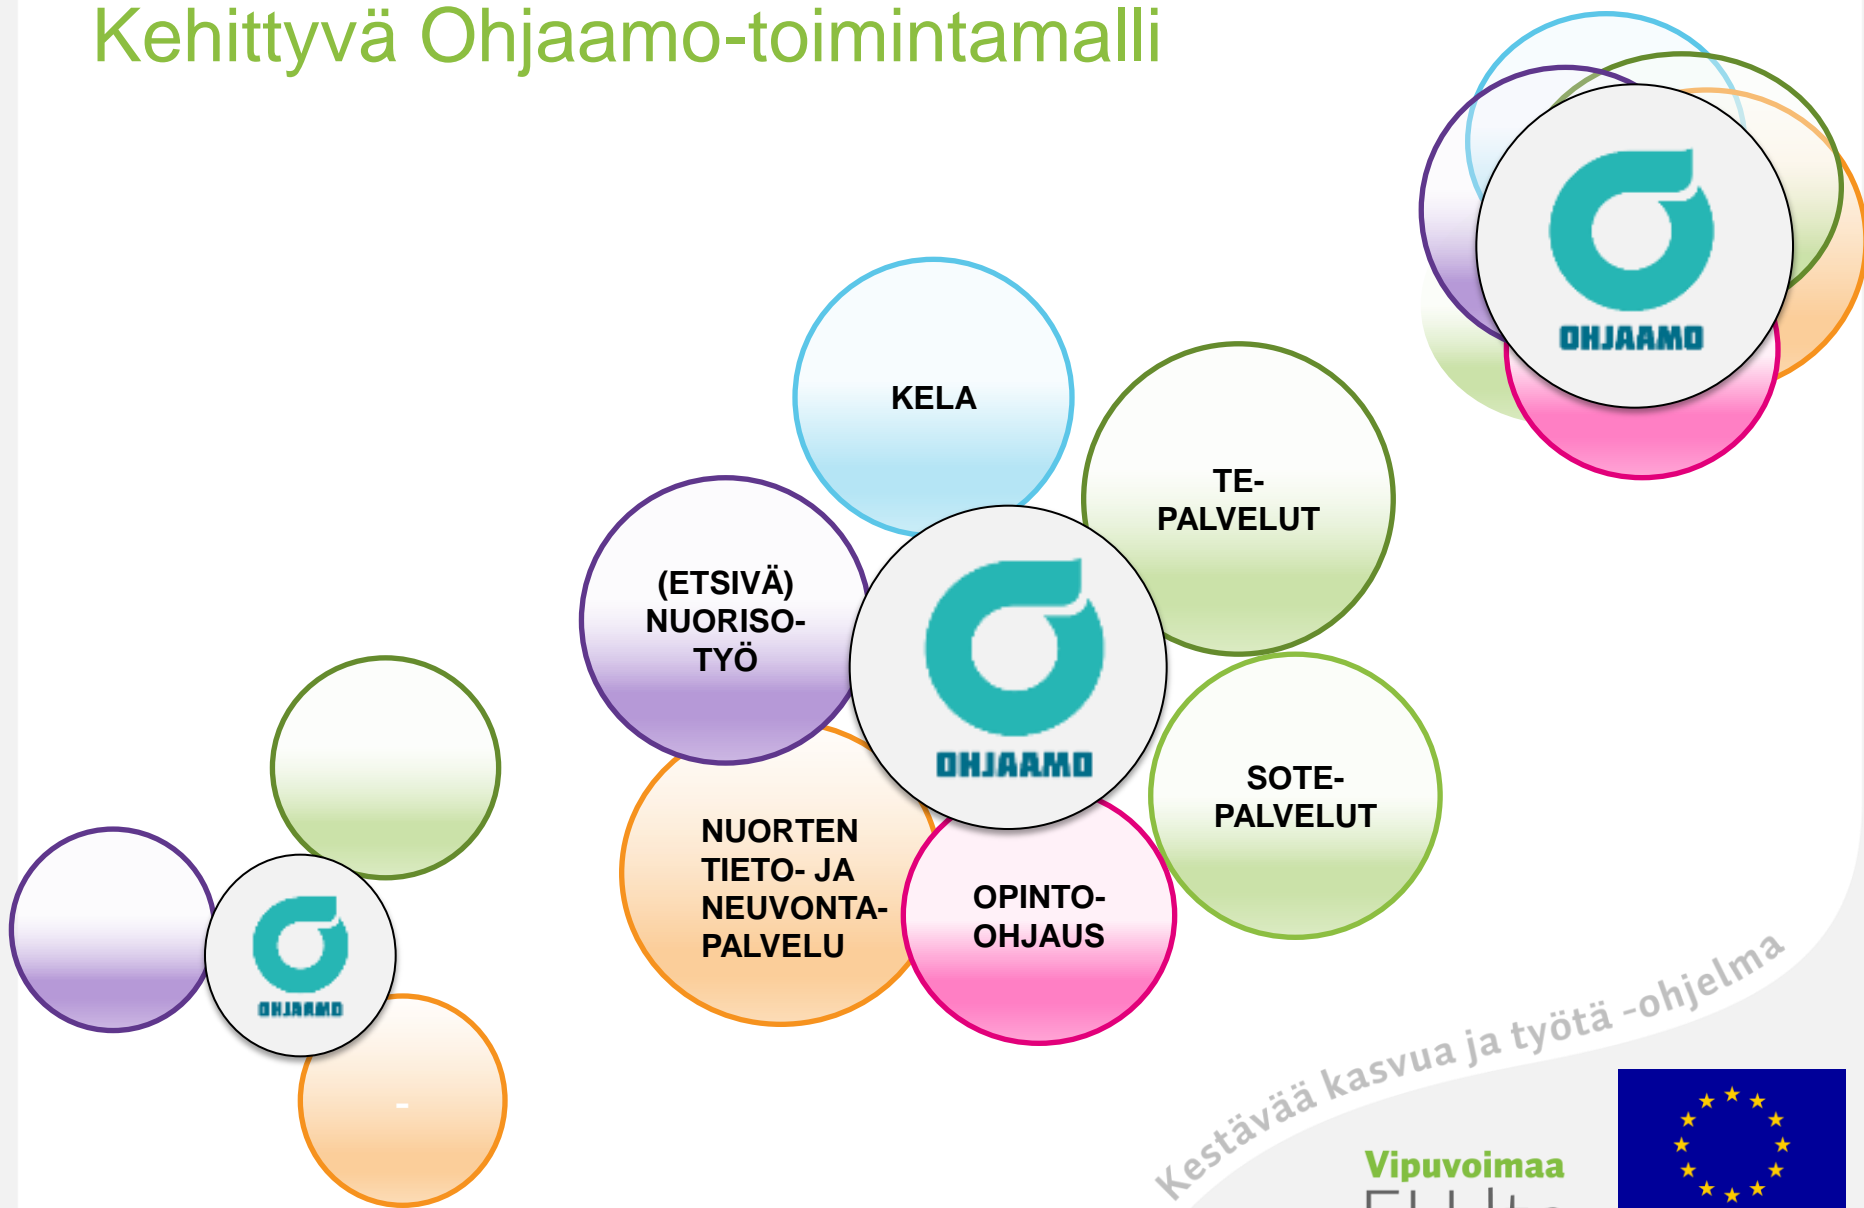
Kehittyvä Ohjaamo-toimintamalli

OHJAAMO

KELA

TE-PALVELUT

(ETSIVÄ) NUORISO-TYÖ

OHJAAMO

SOTE-PALVELUT

NUORTEN TIETO- JA NEUVONTA-PALVELU

OPINTO-OHJAUS

OHJAAMO

-

Kestävää kasvua ja työtä -ohjelma

Vipuvoimaa

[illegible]